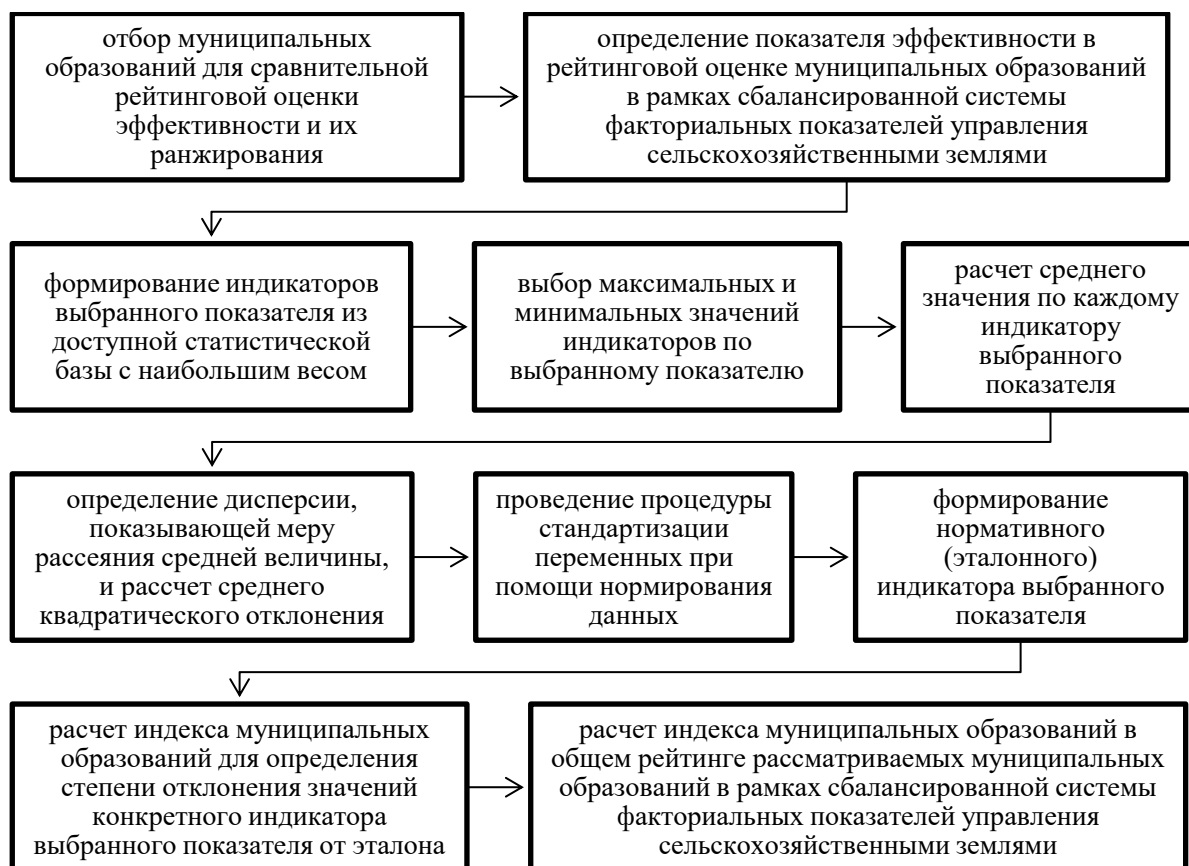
отбор муниципальных образований для сравнительной рейтинговой оценки эффективности и их ранжирования

определение показателя эффективности в рейтинговой оценке муниципальных образований в рамках сбалансированной системы факториальных показателей управления сельскохозяйственными землями

формирование индикаторов выбранного показателя из доступной статистической базы с наибольшим весом

выбор максимальных и минимальных значений индикаторов по выбранному показателю

расчет среднего значения по каждому индикатору выбранного показателя

определение дисперсии, показывающей меру рассеяния средней величины, и рассчет среднего квадратического отклонения

проведение процедуры стандартизации переменных при помощи нормирования данных

формирование нормативного (эталонного) индикатора выбранного показателя

расчет индекса муниципальных образований для определения степени отклонения значений конкретного индикатора выбранного показателя от эталона

расчет индекса муниципальных образований в общем рейтинге рассматриваемых муниципальных образований в рамках сбалансированной системы факториальных показателей управления сельскохозяйственными землями